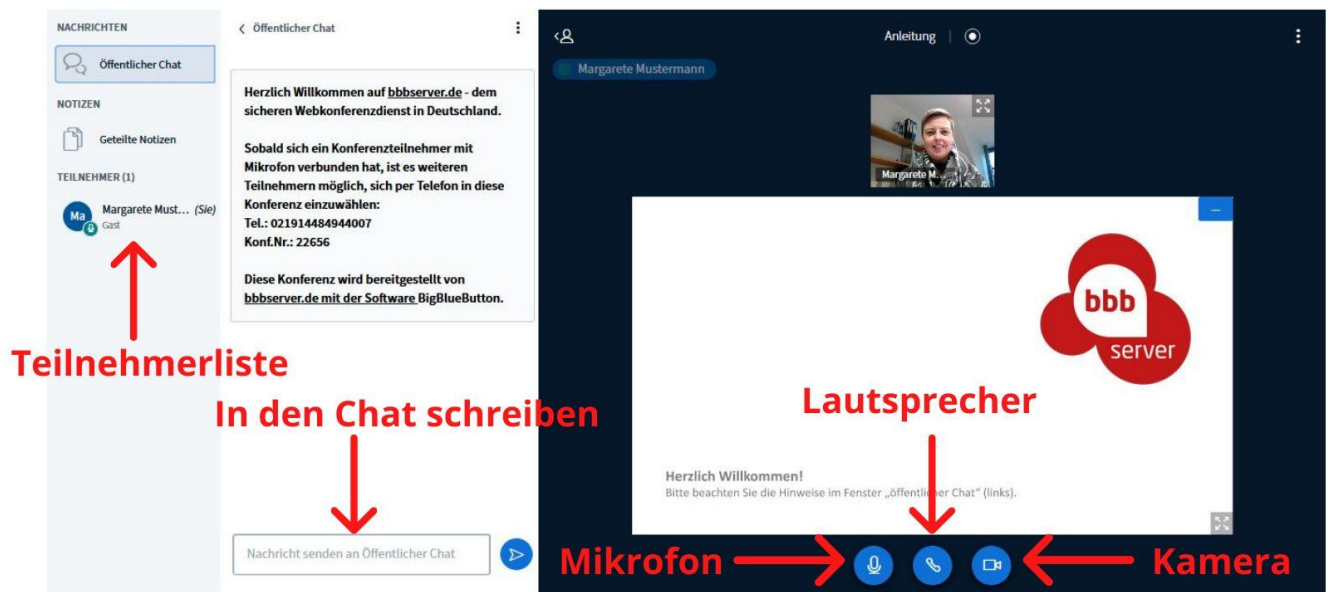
NACHRICHTEN

Öffentlicher Chat

NOTIZEN

Geteilte Notizen

TEILNEHMER (1)

Ma Margarete Must... (Sie)
Gast

Teilnehmerliste

‹ Öffentlicher Chat

Herzlich Willkommen auf bbbserver.de - dem sicheren Webkonferenzdienst in Deutschland.

Sobald sich ein Konferenzteilnehmer mit Mikrofon verbunden hat, ist es weiteren Teilnehmern möglich, sich per Telefon in diese Konferenz einzuwählen:
Tel.: 021914484944007
Konf.Nr.: 22656

Diese Konferenz wird bereitgestellt von bbbserver.de mit der Software BigBlueButton.

In den Chat schreiben

Nachricht senden an Öffentlicher Chat

Anleitung

Margarete Mustermann

Margarete M...

bbb
server

Lautsprecher

Herzlich Willkommen!
Bitte beachten Sie die Hinweise im Fenster „öffentlicher Chat" (links).

Mikrofon

Kamera